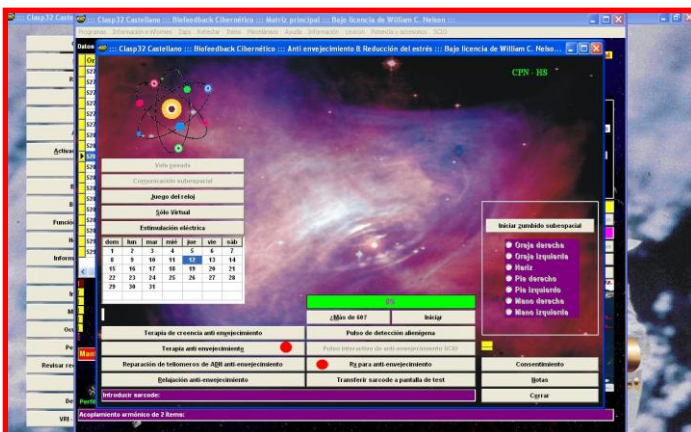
::: Clasp32 Castellano ::: Biofeedback Cibernético ::: Matriz principal ::: Bajo licencia de William C. Nelson :::

Programas Información e informes Caja Rehabilitar Datos Procedimiento Ayuda Información Licencia Potencia y accesorios SCIO

Datos

::: Clasp32 Castellano ::: Biofeedback Cibernético ::: Anti envejecimiento & Reducción del estrés ::: Bajo licencia de William C. Nelso...

CPN : HS

Vida pasada

Comunicación subespacial

Juego del reloj

Sólo Virtual

Estimulación eléctrica

| dom | lun | mar | mié | jue | vie | sáb |
|---|---|---|---|---|---|---|
| 1 | 2 | 3 | 4 | 5 | 6 | 7 |
| 8 | 9 | 10 | 11 | 12 | 13 | 14 |
| 15 | 16 | 17 | 18 | 19 | 20 | 21 |
| 22 | 23 | 24 | 25 | 26 | 27 | 28 |
| 29 | 30 | 31 | | | | |

Iniciar zumbido subespacial

Oreja derecha
Oreja izquierda
Nariz
Pie derecho
Pie izquierdo
Mano derecha
Mano izquierda

0%

¿Más de 60?

Iniciar

Terapia de creencia anti envejecimiento

Pulso de detección alienígena

Terapia anti envejecimiento

Pulso interactivo de anti envejecimiento SCIO

Reparación de telómeros de ADN anti-envejecimiento

Rx para anti-envejecimiento

Consentimiento

Relajación anti-envejecimiento

Transferir sarcode a pantalla de test

Notas

Introducir sarcode:

Cerrar

Acoplamiento armónico de 2 items:

Activar

Funcio

Inform

Revisar re

Perfil

VRI